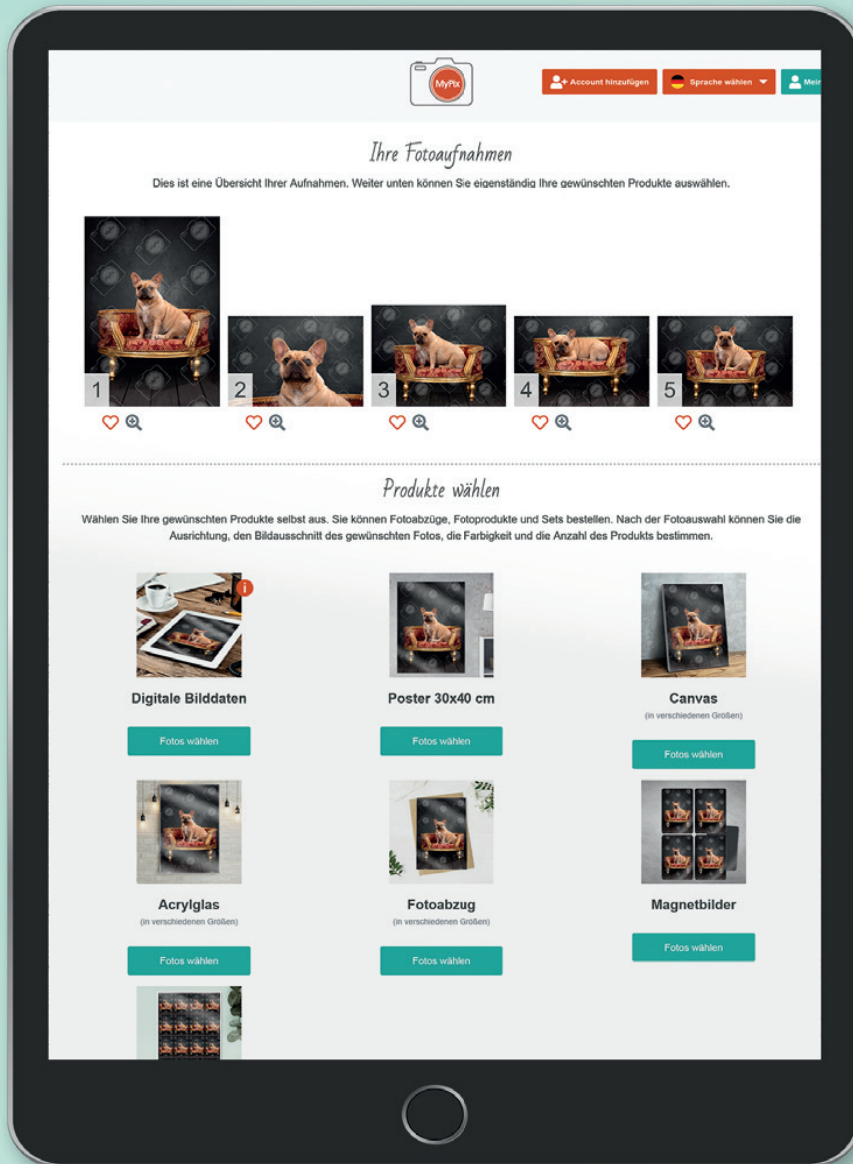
MyPix

Account hinzufügen

Sprache wählen

Mein

Ihre Fotoaufnahmen

Dies ist eine Übersicht Ihrer Aufnahmen. Weiter unten können Sie eigenständig Ihre gewünschten Produkte auswählen.

1

2

3

4

5

Produkte wählen

Wählen Sie Ihre gewünschten Produkte selbst aus. Sie können Fotoabzüge, Fotoprodukte und Sets bestellen. Nach der Fotoauswahl können Sie die Ausrichtung, den Bildausschnitt des gewünschten Fotos, die Farbigkeit und die Anzahl des Produkts bestimmen.

i

Digitale Bilddaten

Fotos wählen

Poster 30x40 cm

Fotos wählen

Canvas

(in verschiedenen Größen)

Fotos wählen

Acrylglas

(in verschiedenen Größen)

Fotos wählen

Fotoabzug

(in verschiedenen Größen)

Fotos wählen

Magnetbilder

Fotos wählen